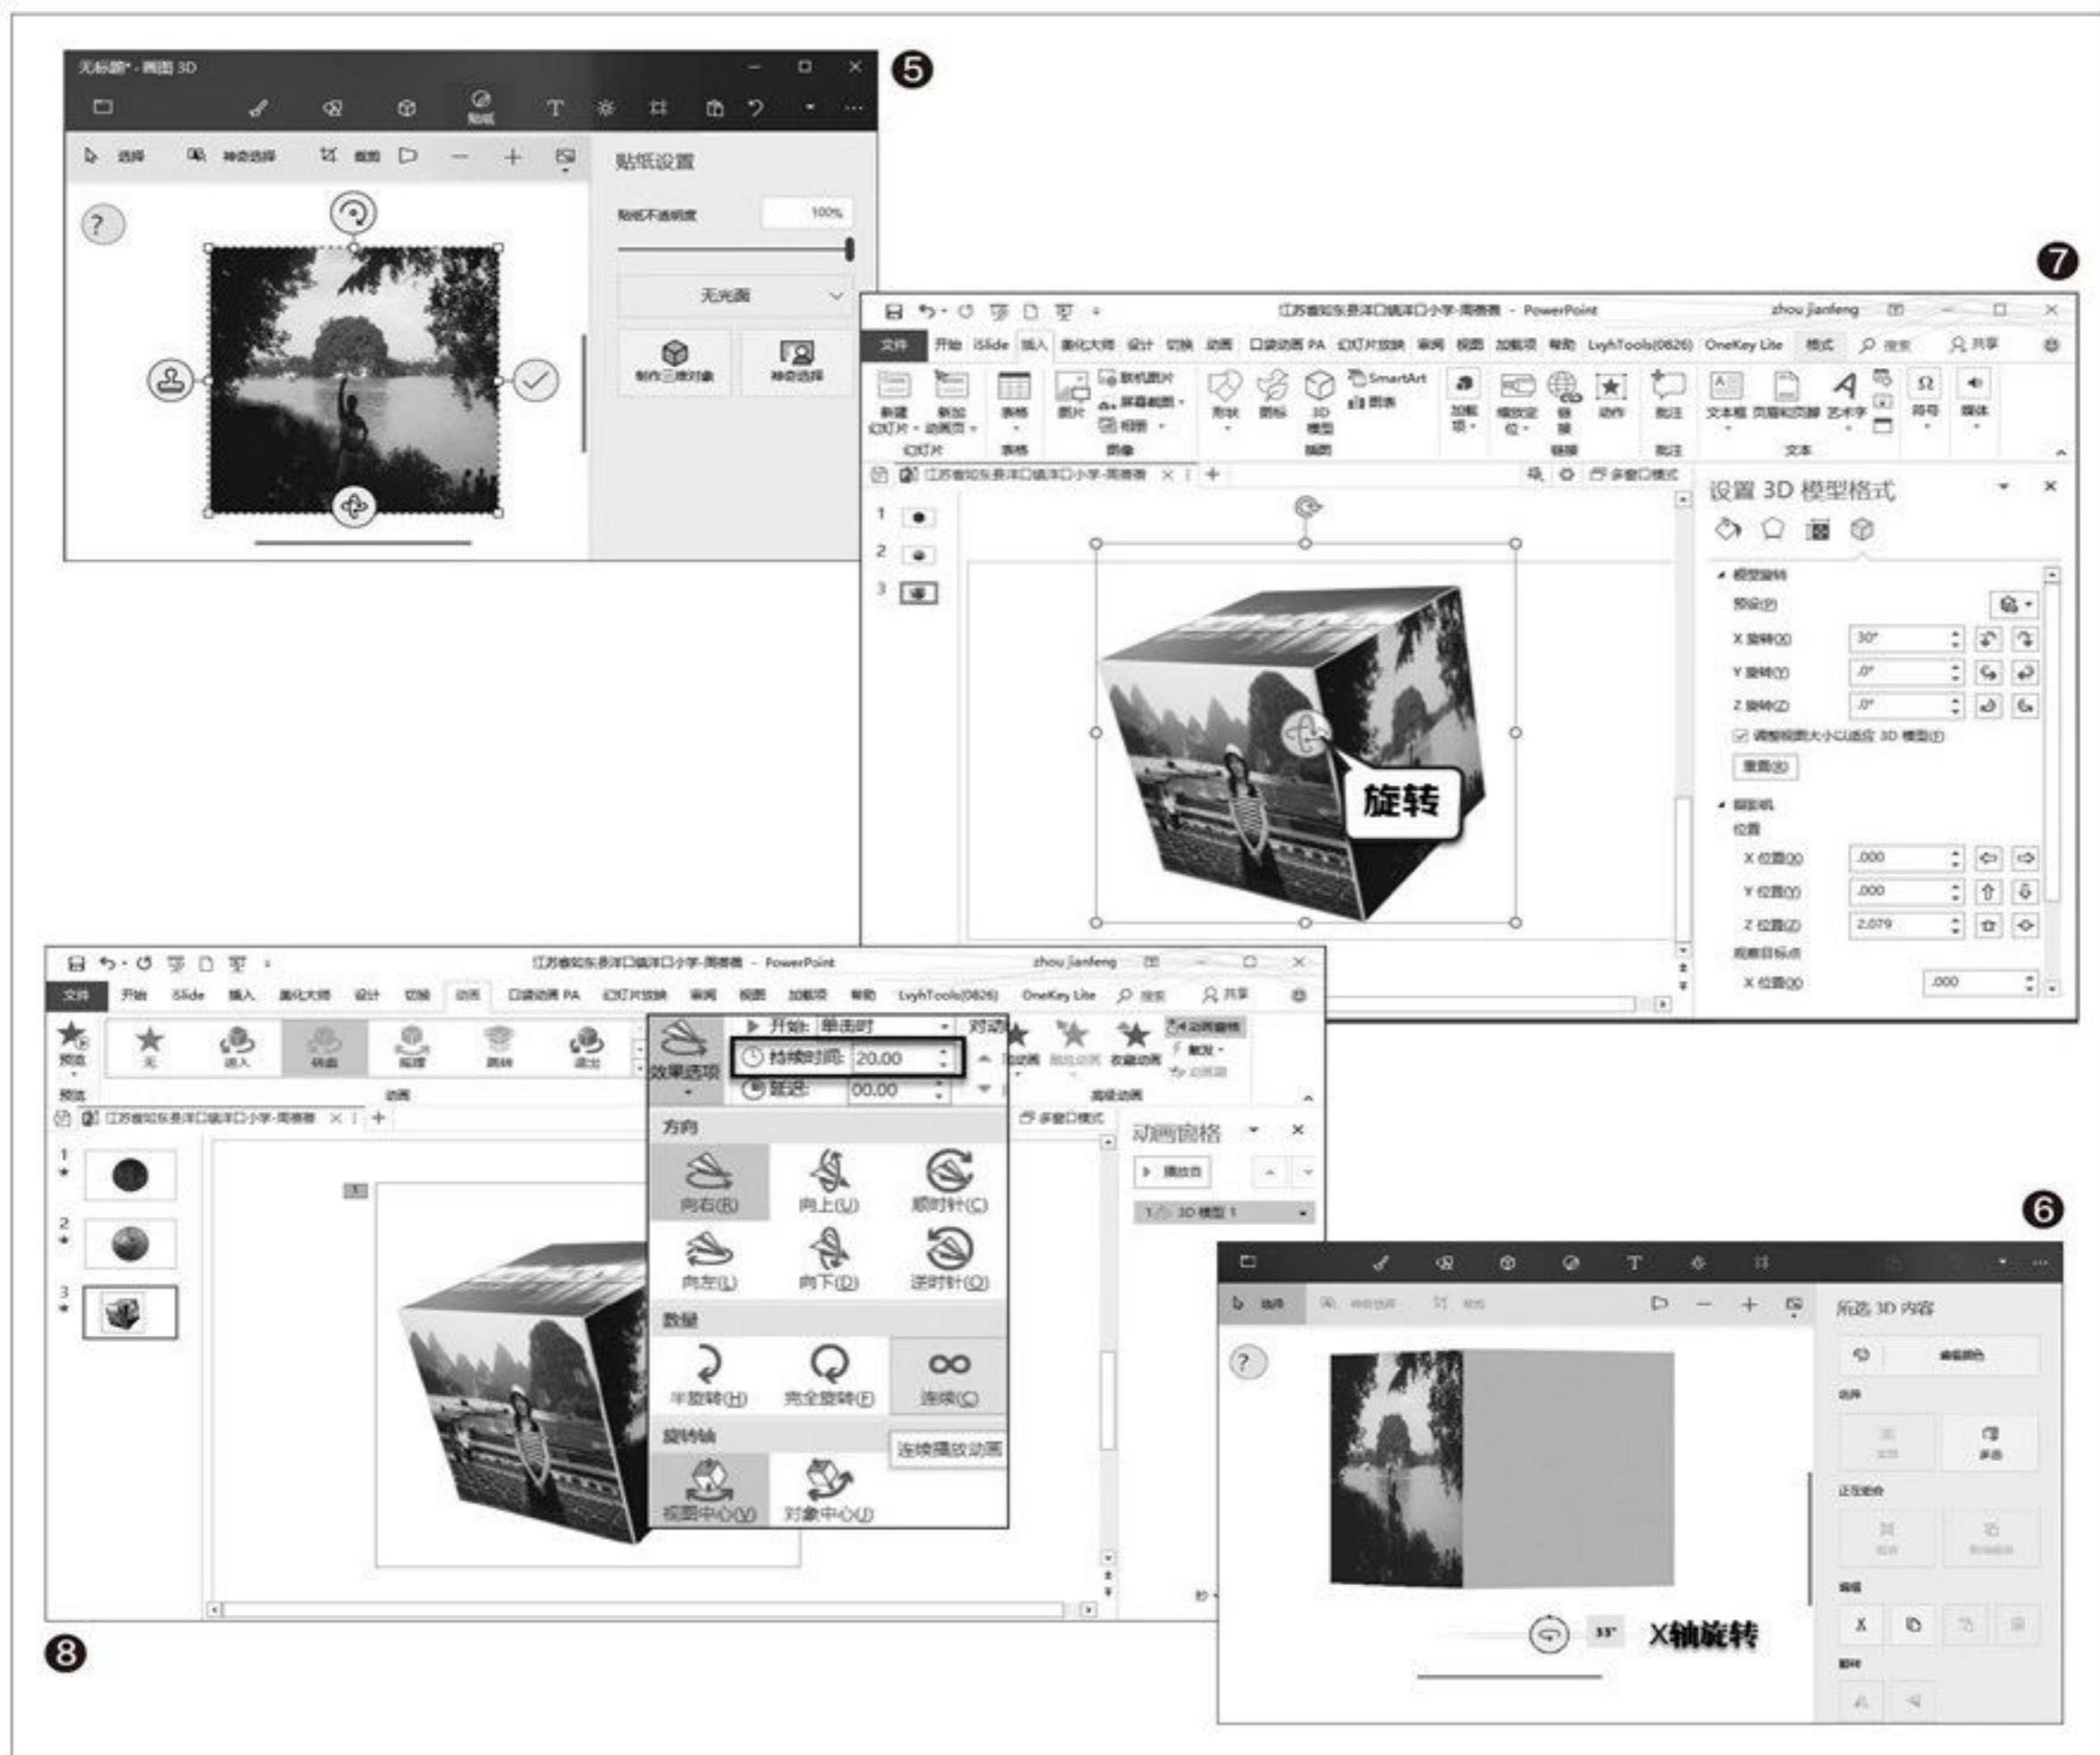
❺

无标题* - 画图 3D

贴纸

选择　神奇选择　裁剪

贴纸设置

贴纸不透明度　100%

无光面

制作三维对象　神奇选择

❼

江苏省如东县洋口镇洋口小学-周赛赛 - PowerPoint　zhou jianfeng

文件　开始　iSlide　插入　美化大师　设计　切换　动画　口袋动画 PA　幻灯片放映　审阅　视图　加载项　帮助　LvyhTools(0626)　OneKey Lite　格式　搜索　共享

新建幻灯片　新加动画页　表格　图片　联机图片　屏幕截图　相册　形状　图标　3D模型　SmartArt　图表　加载项　缩放定位　链接　动作　批注　文本框　页眉和页脚　艺术字　符号　媒体

幻灯片　表格　图像　插图　链接　批注　文本

设置 3D 模型格式

模型旋转

预设(P)

X 旋转(X)　30°

Y 旋转(Y)　.0°

Z 旋转(Z)　.0°

调整视图大小以适应 3D 模型(F)

重置(R)

摄影机

位置

X 位置(X)　.000

Y 位置(Y)　.000

Z 位置(Z)　2.079

观察目标点

X 位置(X)　.000

旋转

江苏省如东县洋口镇洋口小学-周赛赛 - PowerPoint　zhou jianfeng

文件　开始　iSlide　插入　美化大师　设计　切换　动画　口袋动画 PA　幻灯片放映　审阅　视图　加载项　帮助　LvyhTools(0626)　OneKey Lite　搜索　共享

预览　无　进入　转盘　摇摆　跳转　退出

效果选项

开始:　单击时

持续时间:　20.00

延迟:　00.00

方向

向右(R)　向上(U)　顺时针(C)

向左(L)　向下(D)　逆时针(O)

数量

半旋转(H)　完全旋转(F)　连续(C)

旋转轴

视图中心(V)　对象中心(J)

连续播放动画

动画窗格

播放自

1　3D 模型 1

❽

❻

选择　神奇选择　裁剪

所选 3D 内容

编辑颜色

33°　X轴旋转